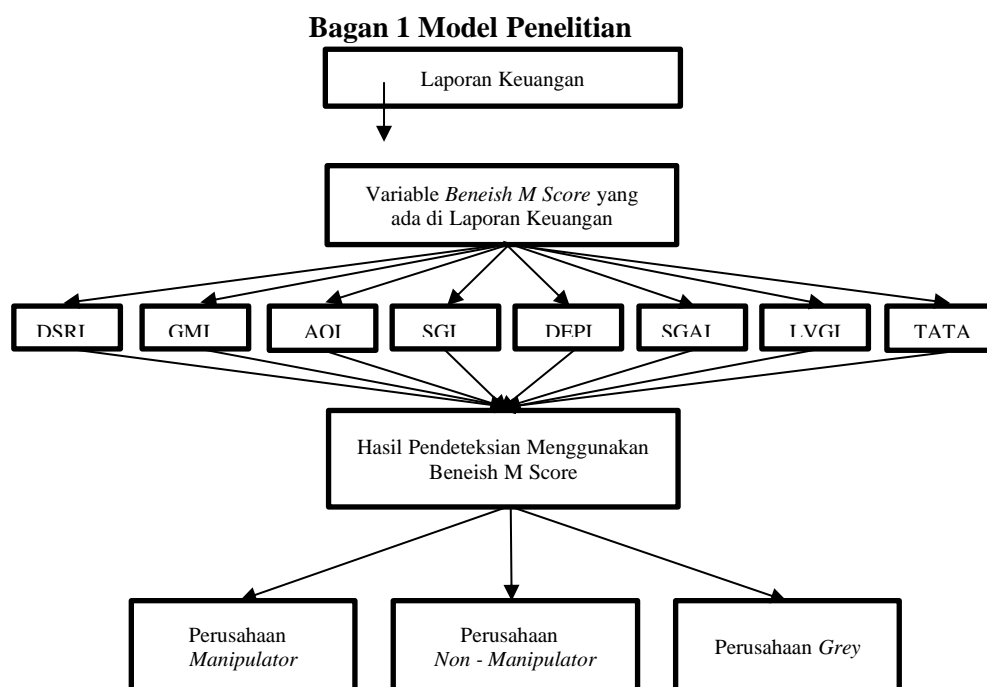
Bagan 1 Model Penelitian

Laporan Keuangan

Variable *Beneish M Score* yang ada di Laporan Keuangan

DSRI

GMI

AQI

SGI

DEPI

SGAI

LVGI

TATA

Hasil Pendeteksian Menggunakan Beneish M Score

Perusahaan *Manipulator*

Perusahaan *Non - Manipulator*

Perusahaan *Grey*